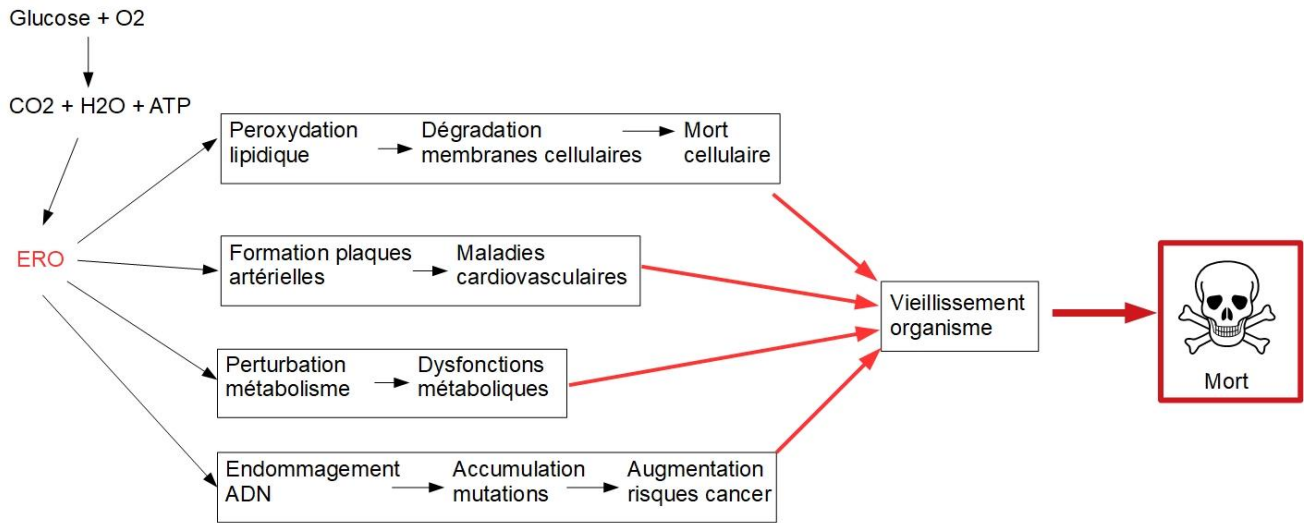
Glucose + O2

CO2 + H2O + ATP

ERO

Peroxydation lipidique

Dégradation membranes cellulaires

Mort cellulaire

Formation plaques artérielles

Maladies cardiovasculaires

Perturbation métabolisme

Dysfonctions métaboliques

Endommagement ADN

Accumulation mutations

Augmentation risques cancer

Vieillissement organisme

Mort